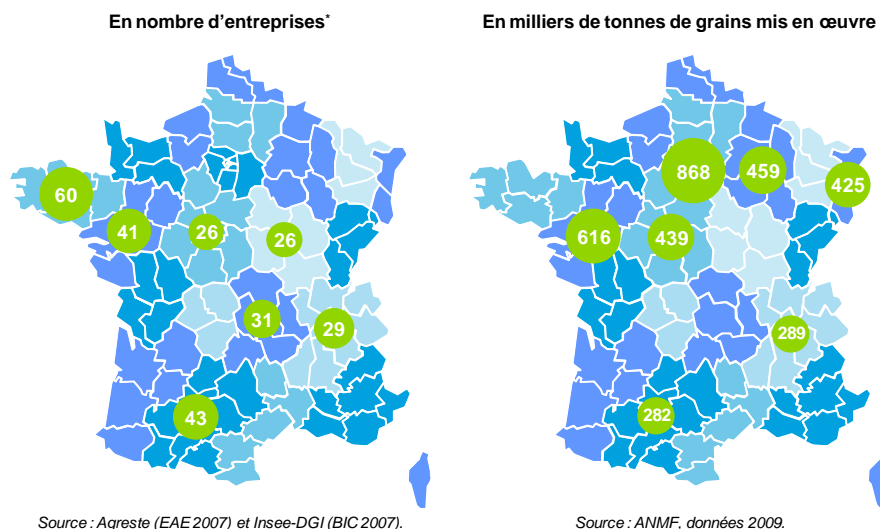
En nombre d'entreprises*

60
41
26
26
31
29
43

Source : Agreste (EAE 2007) et Insee-DGI (BIC 2007).

En milliers de tonnes de grains mis en œuvre

868
459
425
616
439
289
282

Source : ANMF, données 2009.